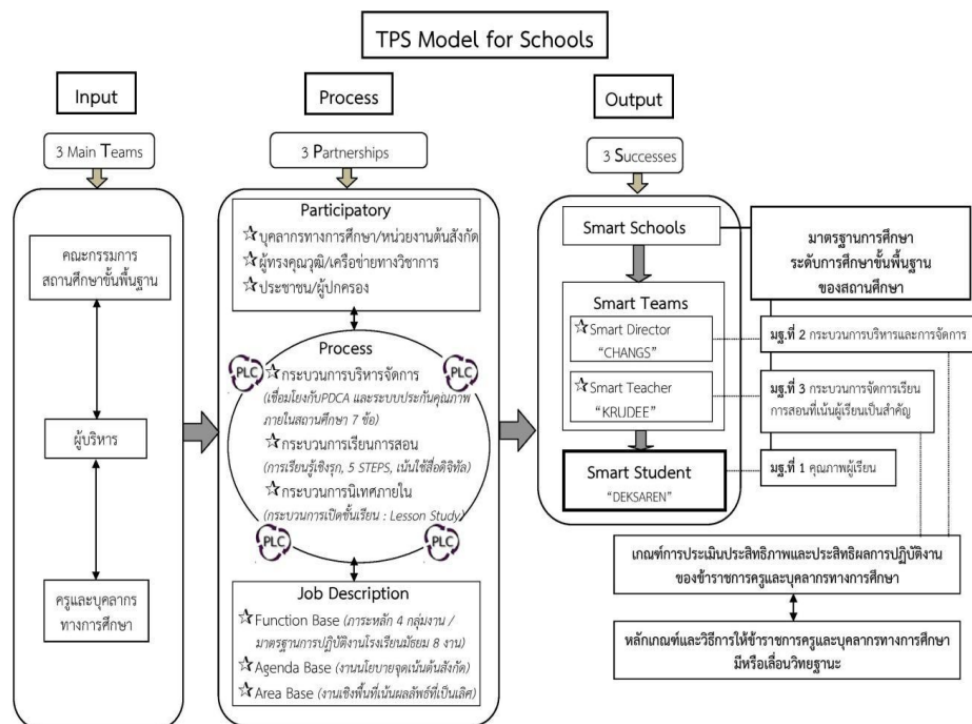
TPS Model for Schools

Input

3 Main Teams

คณะกรรมการสถานศึกษาขั้นพื้นฐาน

ผู้บริหาร

ครูและบุคลากรทางการศึกษา

Process

3 Partnerships

Participatory

☆บุคลากรทางการศึกษา/หน่วยงานต้นสังกัด

☆ผู้ทรงคุณวุฒิ/เครือข่ายทางวิชาการ

☆ประชาชน/ผู้ปกครอง

Process

PLC

PLC

☆กระบวนการบริหารจัดการ (เชื่อมโยงกับPDCA และระบบประกันคุณภาพภายในสถานศึกษา 7 ข้อ)

☆กระบวนการเรียนการสอน (การเรียนรู้เชิงรุก, 5 STEPS, เน้นใช้สื่อดิจิทัล)

☆กระบวนการนิเทศภายใน (กระบวนการเปิดชั้นเรียน : Lesson Study)

PLC

PLC

Job Description

☆Function Base (ภาระหลัก 4 กลุ่มงาน / มาตรฐานการปฏิบัติงานโรงเรียนมัธยม 8 งาน)

☆Agenda Base (งานนโยบายจุดเน้นต้นสังกัด)

☆Area Base (งานเชิงพื้นที่เน้นผลลัพธ์ที่เป็นเลิศ)

Output

3 Successes

Smart Schools

Smart Teams

☆Smart Director "CHANGS"

☆Smart Teacher "KRUDEE"

Smart Student "DEKSAREN"

มาตรฐานการศึกษาระดับการศึกษาขั้นพื้นฐานของสถานศึกษา

มฐ.ที่ 2 กระบวนการบริหารและการจัดการ

มฐ.ที่ 3 กระบวนการจัดการเรียนการสอนที่เน้นผู้เรียนเป็นสำคัญ

มฐ.ที่ 1 คุณภาพผู้เรียน

เกณฑ์การประเมินประสิทธิภาพและประสิทธิผลการปฏิบัติงานของข้าราชการครูและบุคลากรทางการศึกษา

หลักเกณฑ์และวิธีการให้ข้าราชการครูและบุคลากรทางการศึกษามีหรือเลื่อนวิทยฐานะ